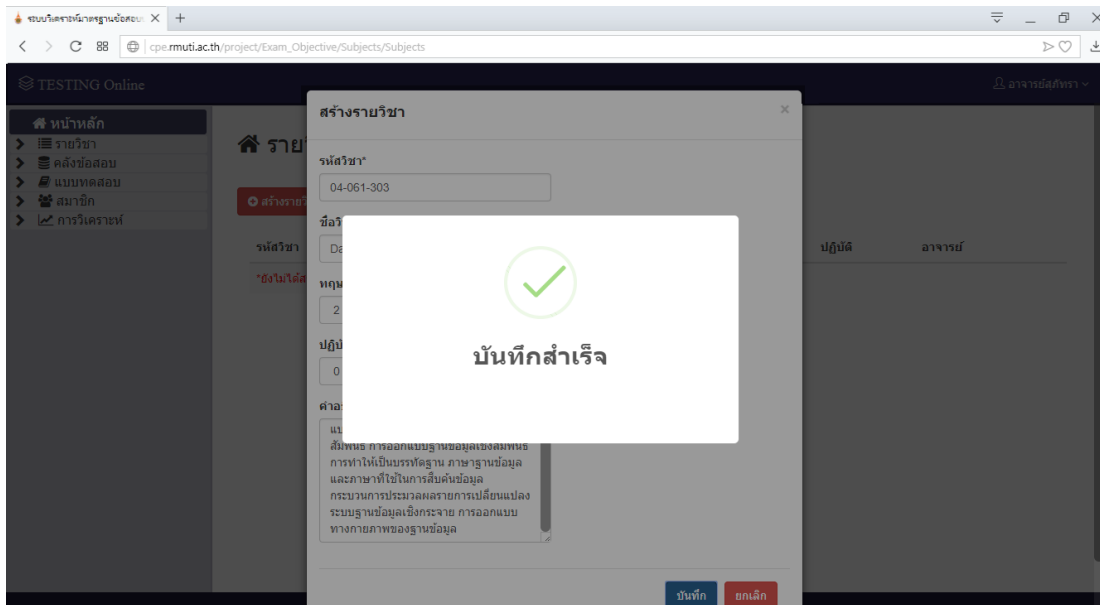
ระบบวิเคราะห์มาตรฐานข้อสอบ ×  +

cpe.rmuti.ac.th/project/Exam_Objective/Subjects/Subjects

TESTING Online

อาจารย์สุภัทรา

หน้าหลัก
รายวิชา
คลังข้อสอบ
แบบทดสอบ
สมาชิก
การวิเคราะห์

รายวิ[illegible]

สร้างรายวิ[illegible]

รหัสวิชา

*ยังไม่ได้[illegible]

ปฏิบัติ
อาจารย์

สร้างรายวิชา ×

รหัสวิชา*
04-061-303

ชื่อวิ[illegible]
Da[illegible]

ทฤษ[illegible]
2

ปฏิบั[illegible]
0

คำอ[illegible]
แบ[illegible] สัมพันธ์ การออกแบบฐานข้อมูลเชิงสัมพันธ์ การทำให้เป็นบรรทัดฐาน ภาษาฐานข้อมูล และภาษาที่ใช้ในการสืบค้นข้อมูล กระบวนการประมวลผลรายการเปลี่ยนแปลง ระบบฐานข้อมูลเชิงกระจาย การออกแบบทางกายภาพของฐานข้อมูล

บันทึก
ยกเลิก

บันทึกสำเร็จ